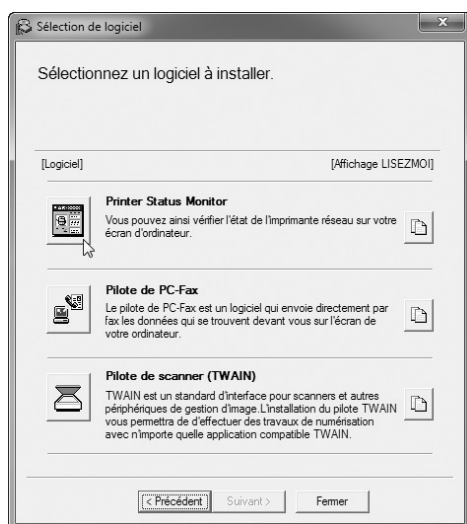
Sélection de logiciel

Sélectionnez un logiciel à installer.

[Logiciel]

[Affichage LISEZMOI]

Printer Status Monitor

Vous pouvez ainsi vérifier l'état de l'imprimante réseau sur votre écran d'ordinateur.

Pilote de PC-Fax

Le pilote de PC-Fax est un logiciel qui envoie directement par fax les données qui se trouvent devant vous sur l'écran de votre ordinateur.

Pilote de scanner (TWAIN)

TWAIN est un standard d'interface pour scanners et autres périphériques de gestion d'image.L'installation du pilote TWAIN vous permettra d'effectuer des travaux de numérisation avec n'importe quelle application compatible TWAIN.

< Précédent

Suivant >

Fermer